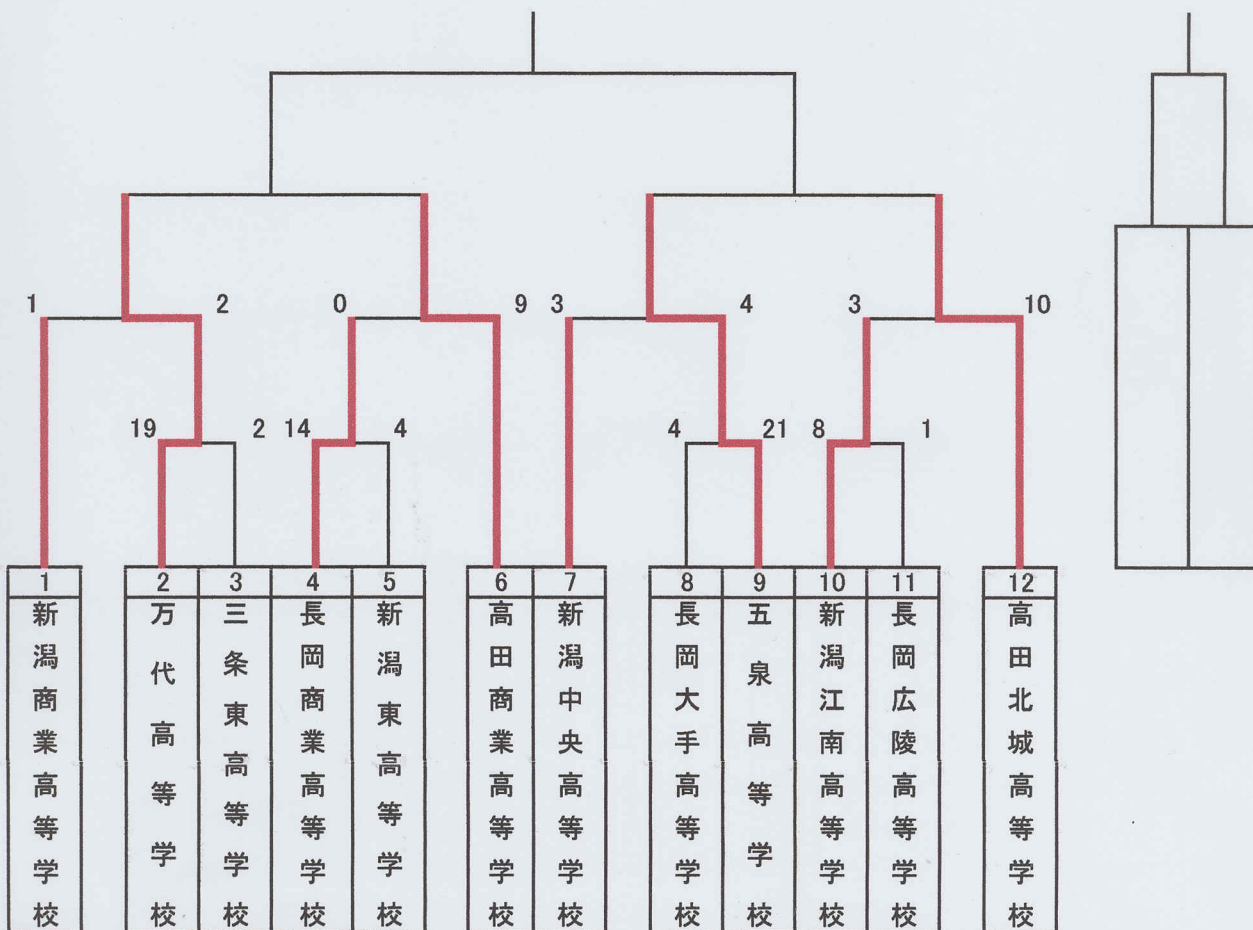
1 2 0 9 3 4 3 10

19 2 14 4 4 21 8 1

| 1 | 2 | 3 | 4 | 5 | 6 | 7 | 8 | 9 | 10 | 11 | 12 |
|---|---|---|---|---|---|---|---|---|---|---|---|
| 新潟商業高等学校 | 万代高等学校 | 三条東高等学校 | 長岡商業高等学校 | 新潟東高等学校 | 高田商業高等学校 | 新潟中央高等学校 | 長岡大手高等学校 | 五泉高等学校 | 新潟江南高等学校 | 長岡広陵高等学校 | 高田北城高等学校 |